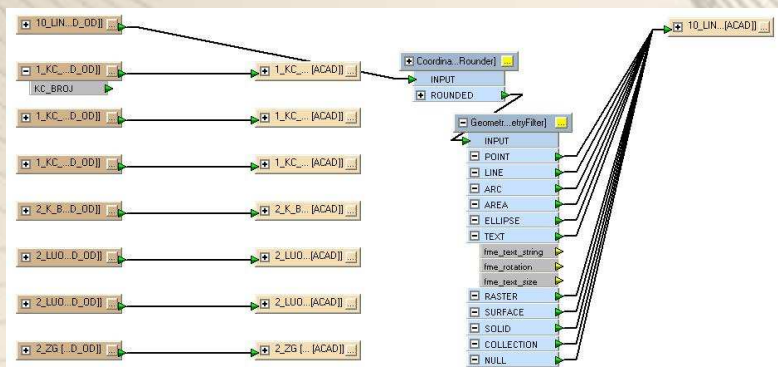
10_LIN...D_OD]
1_KC_...D_OD]
KC_BROJ
1_KC_...D_OD]
1_KC_...D_OD]
2_K_B...D_OD]
2_LUO...D_OD]
2_LUO...D_OD]
2_ZG [...D_OD]

1_KC_... [ACAD]
1_KC_... [ACAD]
1_KC_... [ACAD]
2_K_B... [ACAD]
2_LUO... [ACAD]
2_LUO... [ACAD]
2_ZG [... [ACAD]

Coordina...Rounder]
INPUT
ROUNDED

Geometr...etryFilter]
INPUT
POINT
LINE
ARC
AREA
ELLIPSE
TEXT
fme_text_string
fme_rotation
fme_text_size
RASTER
SURFACE
SOLID
COLLECTION
NULL

10_LIN...[ACAD]